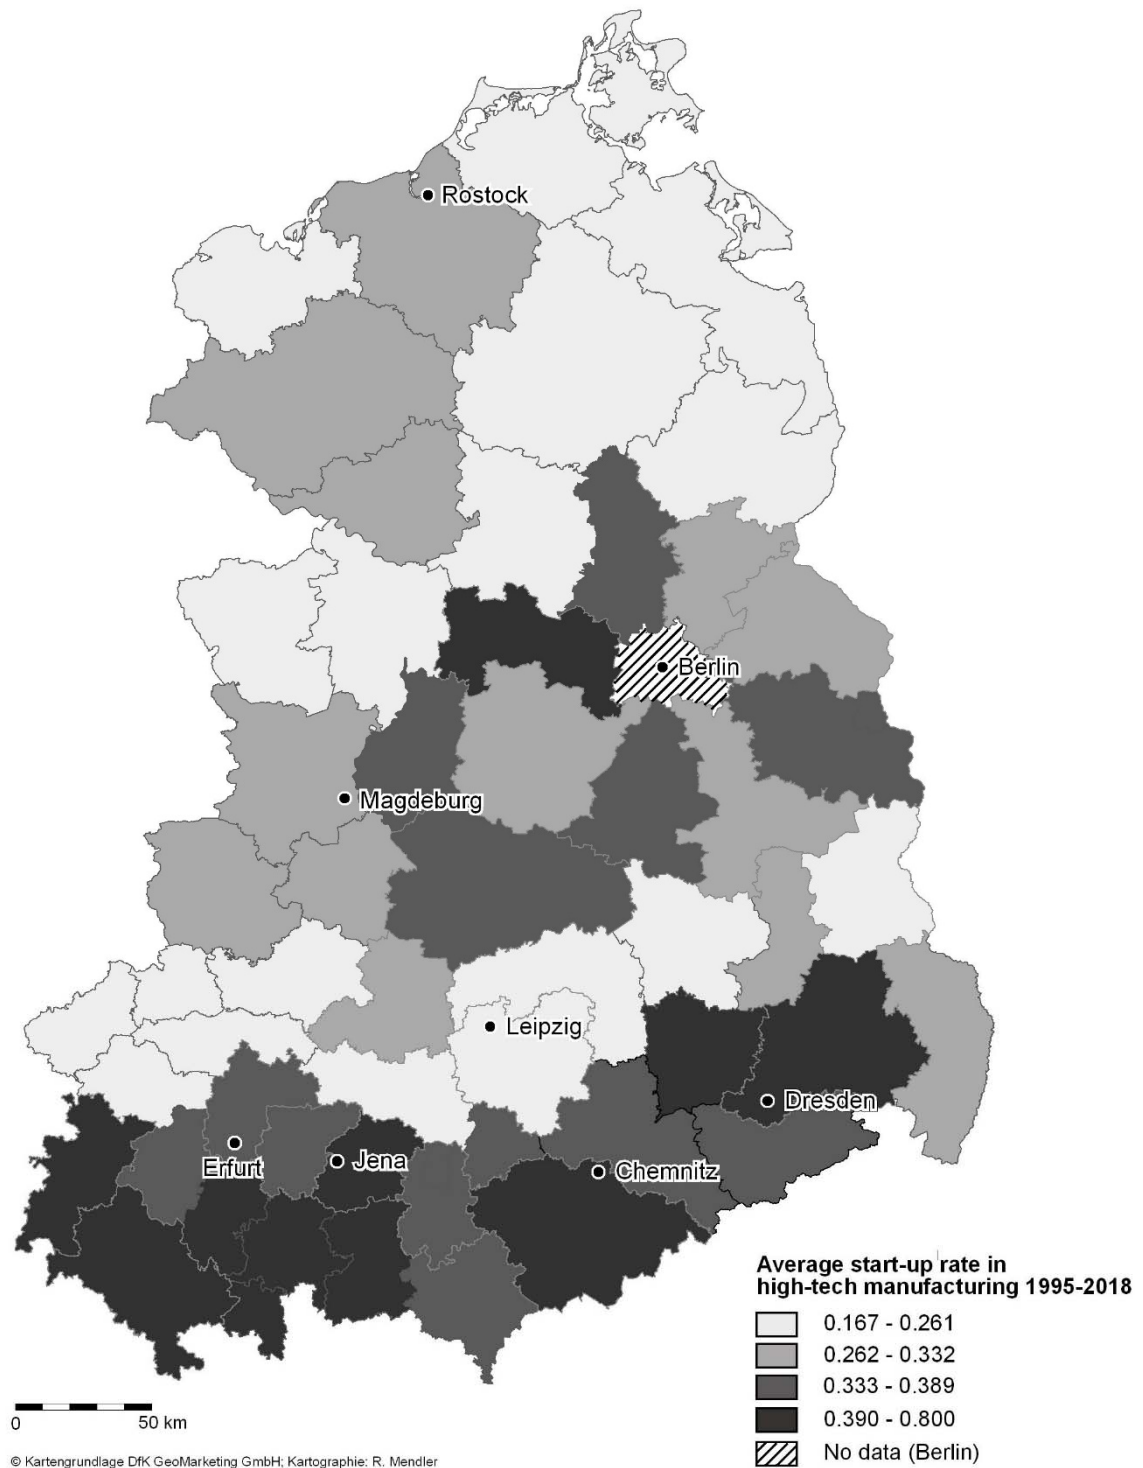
Rostock

Berlin

Magdeburg

Leipzig

Dresden

Erfurt

Jena

Chemnitz

Average start-up rate in high-tech manufacturing 1995-2018

0.167 - 0.261

0.262 - 0.332

0.333 - 0.389

0.390 - 0.800

No data (Berlin)

0

50 km

© Kartengrundlage DfK GeoMarketing GmbH; Kartographie: R. Mendler